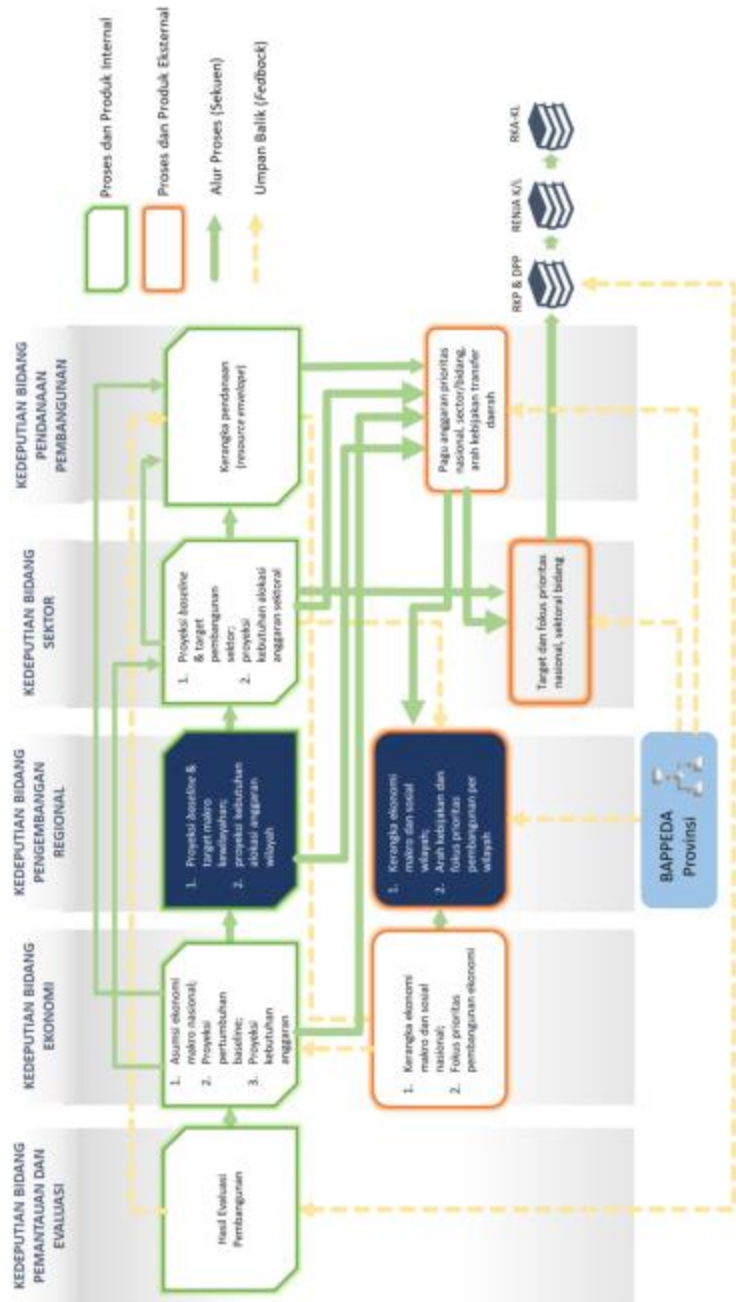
Proses dan Produk Internal

Proses dan Produk Eksternal

Alur Proses (Sekuen)

Umpan Balik (Fedback)

RKP & DPP

RENJA K/L

RKA-KL

KEDEPUTIAN BIDANG PENDANAAN PEMBANGUNAN

Kerangka pendanaan (resource envelope)

Pagu anggaran prioritas nasional, sector/bidang, arah kebijakan transfer daerah

KEDEPUTIAN BIDANG SEKTOR

1. Proyeksi baseline & target pembangunan sektor;
2. proyeksi kebutuhan alokasi anggaran sektoral

Target dan fokus prioritas nasional, sektoral bidang

KEDEPUTIAN BIDANG PENGEMBANGAN REGIONAL

1. Proyeksi baseline & target makro kewilayahan;
2. proyeksi kebutuhan alokasi anggaran wilayah

1. Kerangka ekonomi makro dan sosial wilayah;
2. Arah kebijakan dan fokus prioritas pembangunan per wilayah

BAPPEDA Provinsi

KEDEPUTIAN BIDANG EKONOMI

1. Asumsi ekonomi makro nasional;
2. Proyeksi pertumbuhan baseline;
3. Proyeksi kebutuhan anggaran

1. Kerangka ekonomi makro dan sosial nasional;
2. Fokus prioritas pembangunan ekonomi

KEDEPUTIAN BIDANG PEMANTAUAN DAN EVALUASI

Hasil Evaluasi Pembangunan